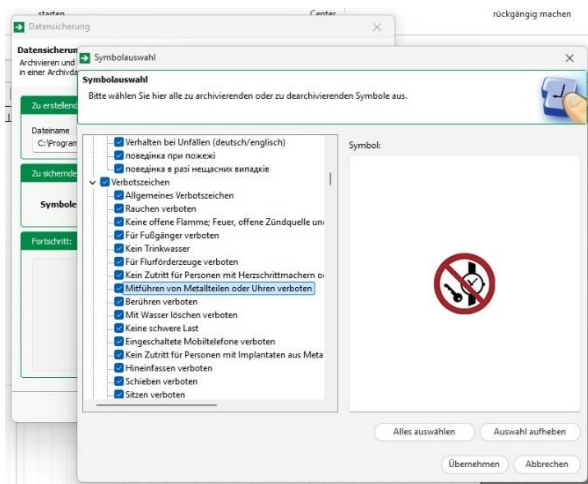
starten
Center
rückgängig machen

Datensicherung

Datensicherung
Archivieren und
in einer Archivda

Zu erstellend
Dateiname
C:\Program

Zu sicherndE
Symbole

Fortschritt:

Symbolauswahl

Symbolauswahl
Bitte wählen Sie hier alle zu archivierenden oder zu dearchivierenden Symbole aus.

Verhalten bei Unfällen (deutsch/englisch)
поведінка при пожежі
поведінка в разі нещасних випадків
Verbotszeichen
Allgemeines Verbotszeichen
Rauchen verboten
Keine offene Flamme; Feuer, offene Zündquelle un
Für Fußgänger verboten
Kein Trinkwasser
Für Flurförderzeuge verboten
Kein Zutritt für Personen mit Herzschrittmachern o
Mitführen von Metallteilen oder Uhren verboten
Berühren verboten
Mit Wasser löschen verboten
Keine schwere Last
Eingeschaltete Mobiltelefone verboten
Kein Zutritt für Personen mit Implantaten aus Meta
Hineinfassen verboten
Schieben verboten
Sitzen verboten

Symbol:

Alles auswählen
Auswahl aufheben
Übernehmen
Abbrechen